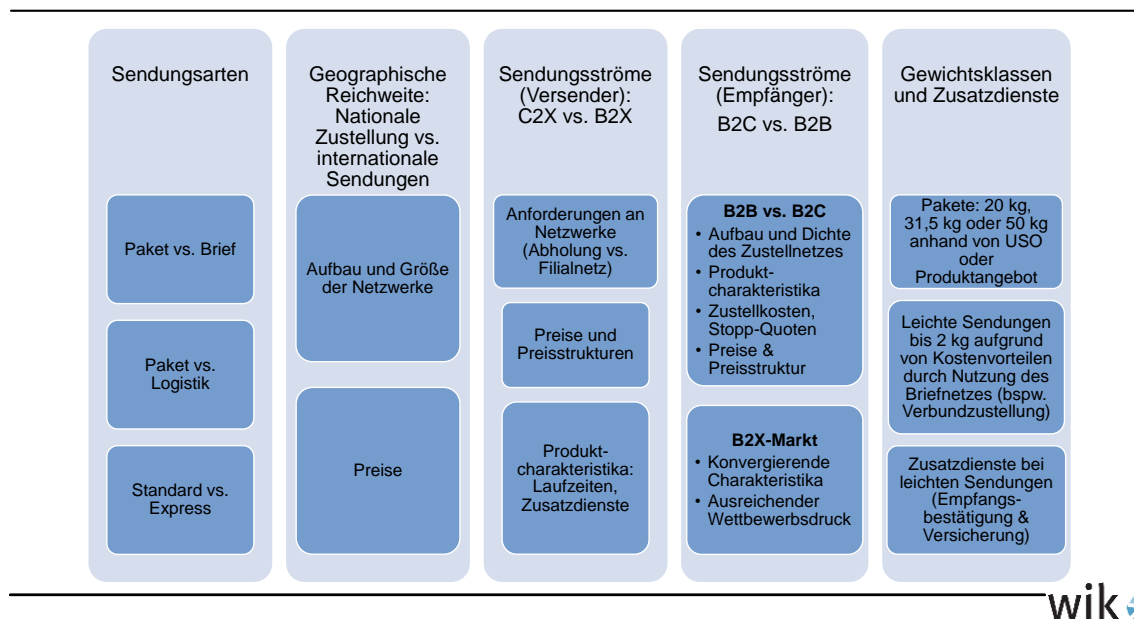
Sendungsarten

Paket vs. Brief

Paket vs. Logistik

Standard vs. Express

Geographische Reichweite: Nationale Zustellung vs. internationale Sendungen

Aufbau und Größe der Netzwerke

Preise

Sendungsströme (Versender): C2X vs. B2X

Anforderungen an Netzwerke (Abholung vs. Filialnetz)

Preise und Preisstrukturen

Produktcharakteristika: Laufzeiten, Zusatzdienste

Sendungsströme (Empfänger): B2C vs. B2B

B2B vs. B2C
- Aufbau und Dichte des Zustellnetzes
- Produktcharakteristika
- Zustellkosten, Stopp-Quoten
- Preise & Preisstruktur

B2X-Markt
- Konvergierende Charakteristika
- Ausreichender Wettbewerbsdruck

Gewichtsklassen und Zusatzdienste

Pakete: 20 kg, 31,5 kg oder 50 kg anhand von USO oder Produktangebot

Leichte Sendungen bis 2 kg aufgrund von Kostenvorteilen durch Nutzung des Briefnetzes (bspw. Verbundzustellung)

Zusatzdienste bei leichten Sendungen (Empfangsbestätigung & Versicherung)

wik